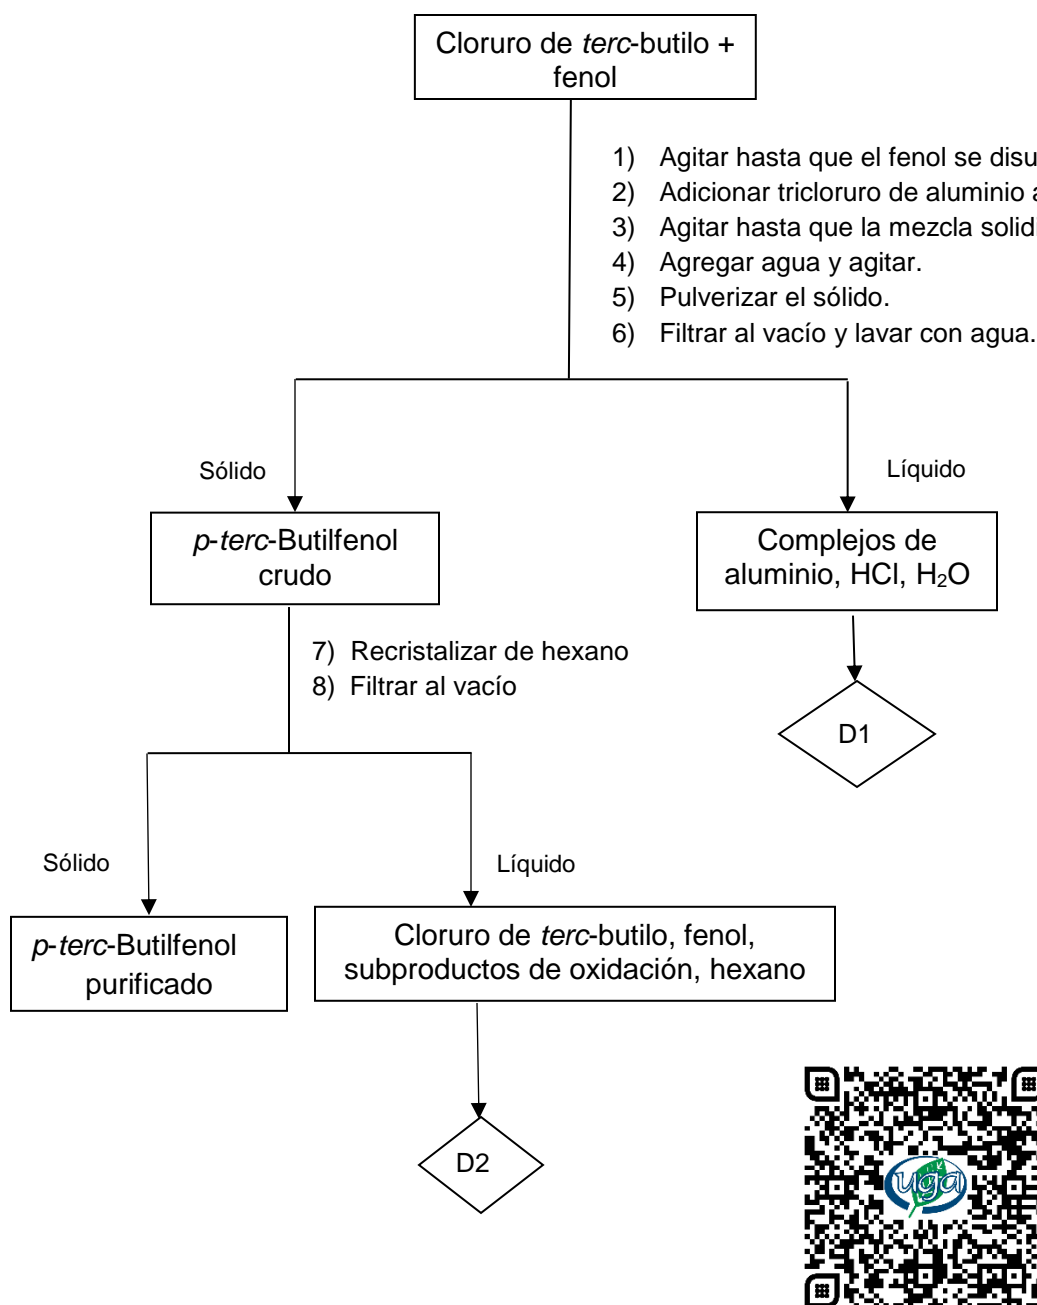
Cloruro de *terc*-butilo + fenol

1) Agitar hasta que el fenol se disu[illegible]
2) Adicionar tricloruro de aluminio a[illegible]
3) Agitar hasta que la mezcla solidi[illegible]
4) Agregar agua y agitar.
5) Pulverizar el sólido.
6) Filtrar al vacío y lavar con agua.

Sólido

Líquido

*p*-*terc*-Butilfenol crudo

Complejos de aluminio, HCl, $H_2O$

7) Recristalizar de hexano
8) Filtrar al vacío

D1

Sólido

Líquido

*p*-*terc*-Butilfenol purificado

Cloruro de *terc*-butilo, fenol, subproductos de oxidación, hexano

D2

uga